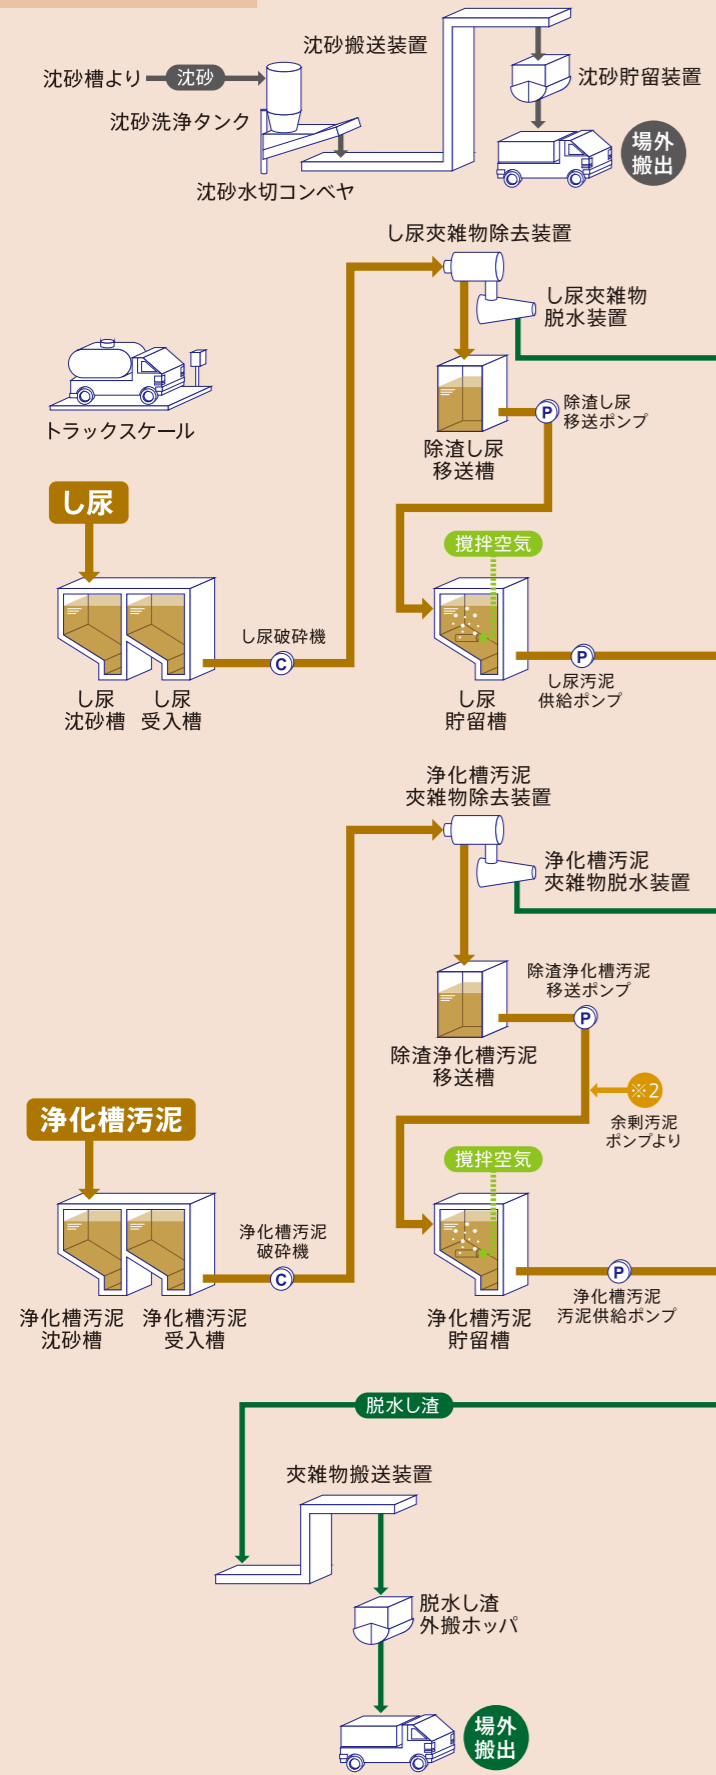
沈砂搬送装置
沈砂槽より
沈砂
沈砂貯留装置
沈砂洗浄タンク
場外搬出
沈砂水切コンベヤ

し尿夾雑物除去装置
し尿夾雑物脱水装置
トラックスケール
除渣し尿移送ポンプ
除渣し尿移送槽
し尿
攪拌空気
し尿破砕機
C
P
し尿汚泥供給ポンプ
し尿沈砂槽
し尿受入槽
し尿貯留槽

浄化槽汚泥夾雑物除去装置
浄化槽汚泥夾雑物脱水装置
除渣浄化槽汚泥移送ポンプ
P
除渣浄化槽汚泥移送槽
※2
余剰汚泥ポンプより
浄化槽汚泥
攪拌空気
浄化槽汚泥破砕機
C
P
浄化槽汚泥汚泥供給ポンプ
浄化槽汚泥沈砂槽
浄化槽汚泥受入槽
浄化槽汚泥貯留槽

脱水し渣
夾雑物搬送装置
脱水し渣外搬ホッパ
場外搬出